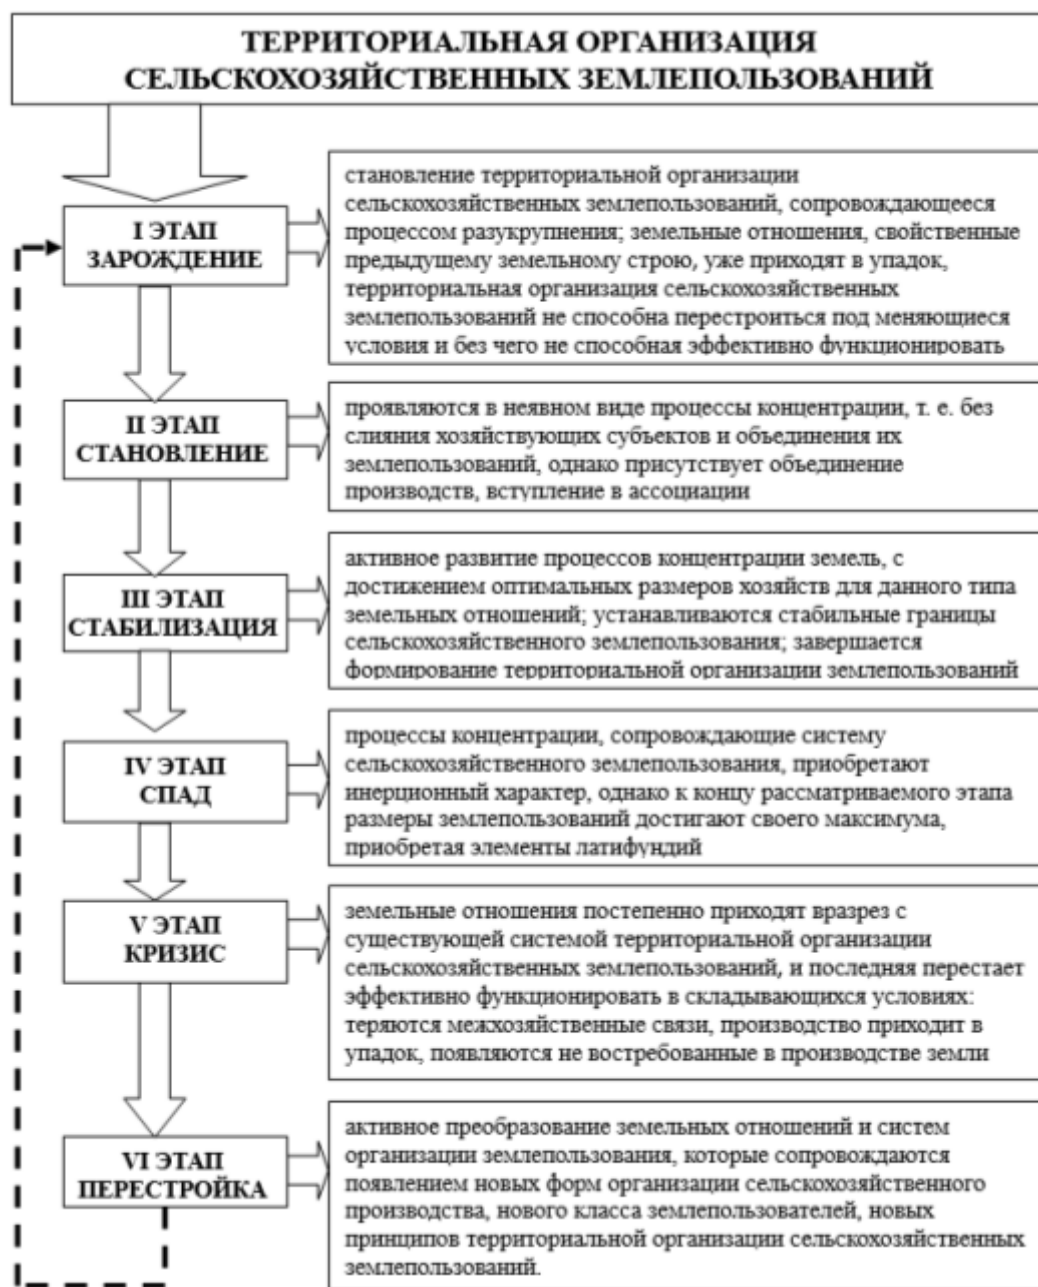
ТЕРРИТОРИАЛЬНАЯ ОРГАНИЗАЦИЯ СЕЛЬСКОХОЗЯЙСТВЕННЫХ ЗЕМЛЕПОЛЬЗОВАНИЙ

I ЭТАП ЗАРОЖДЕНИЕ

становление территориальной организации сельскохозяйственных землепользований, сопровождающееся процессом разукрупнения; земельные отношения, свойственные предыдущему земельному строю, уже приходят в упадок, территориальная организация сельскохозяйственных землепользований не способна перестроиться под меняющиеся условия и без чего не способная эффективно функционировать

II ЭТАП СТАНОВЛЕНИЕ

проявляются в неявном виде процессы концентрации, т. е. без слияния хозяйствующих субъектов и объединения их землепользований, однако присутствует объединение производств, вступление в ассоциации

III ЭТАП СТАБИЛИЗАЦИЯ

активное развитие процессов концентрации земель, с достижением оптимальных размеров хозяйств для данного типа земельных отношений; устанавливаются стабильные границы сельскохозяйственного землепользования; завершается формирование территориальной организации землепользований

IV ЭТАП СПАД

процессы концентрации, сопровождающие систему сельскохозяйственного землепользования, приобретают инерционный характер, однако к концу рассматриваемого этапа размеры землепользований достигают своего максимума, приобретая элементы латифундий

V ЭТАП КРИЗИС

земельные отношения постепенно приходят вразрез с существующей системой территориальной организации сельскохозяйственных землепользований, и последняя перестает эффективно функционировать в складывающихся условиях: теряются межхозяйственные связи, производство приходит в упадок, появляются не востребованные в производстве земли

VI ЭТАП ПЕРЕСТРОЙКА

активное преобразование земельных отношений и систем организации землепользования, которые сопровождаются появлением новых форм организации сельскохозяйственного производства, нового класса землепользователей, новых принципов территориальной организации сельскохозяйственных землепользований.